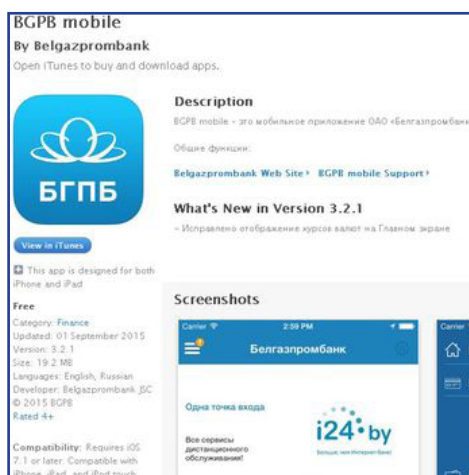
BGPB mobile
By Belgazprombank
Open iTunes to buy and download apps.

БГПБ

View in iTunes

This app is designed for both iPhone and iPad

Free
Category: Finance
Updated: 01 September 2015
Version: 3.2.1
Size: 19.2 MB
Languages: English, Russian
Developer: Belgazprombank JSC
© 2015 BGPB
Rated 4+

Compatibility: Requires iOS 7.1 or later. Compatible with iPhone, iPad, and iPod touch.

Description
BGPB mobile - это мобильное приложение ОАО «Белгазпромбанк

Общие функции:

Belgazprombank Web Site › BGPB mobile Support ›

What's New in Version 3.2.1
- Исправлено отображение курсов валют на Главном экране

Screenshots

Carrier 2:59 PM
Белгазпромбанк
Одна точка входа
Все сервисы дистанционного обслуживания!
i24•by
Больше чем Интернет-банк

Carrier